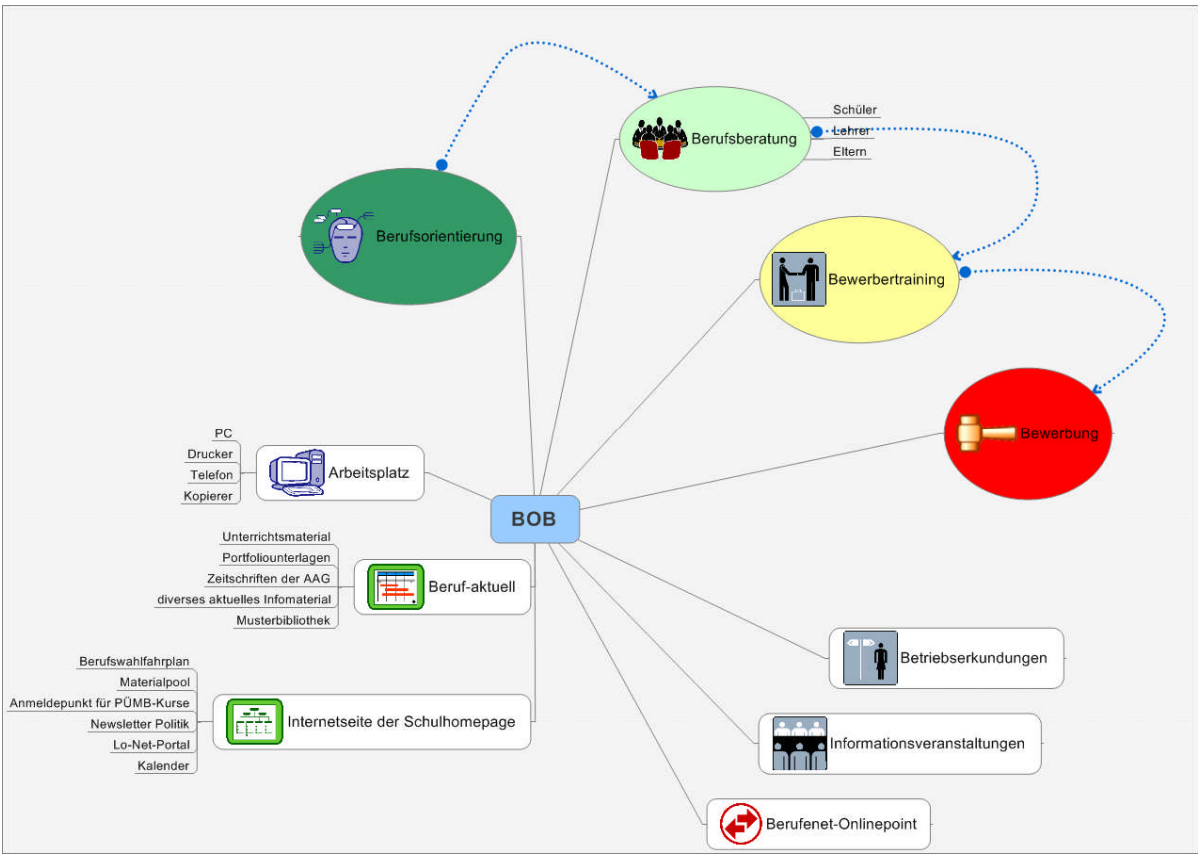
Berufsberatung
Schüler
Lehrer
Eltern
Berufsorientierung
Bewerbertraining
Bewerbung
PC
Drucker
Telefon
Kopierer
Arbeitsplatz
BOB
Unterrichtsmaterial
Portfoliounterlagen
Zeitschriften der AAG
diverses aktuelles Infomaterial
Musterbibliothek
Beruf-aktuell
Berufswahlfahrplan
Materialpool
Anmeldepunkt für PÜMB-Kurse
Newsletter Politik
Lo-Net-Portal
Kalender
Internetseite der Schulhomepage
Betriebserkundungen
Informationsveranstaltungen
Berufenet-Onlinepoint